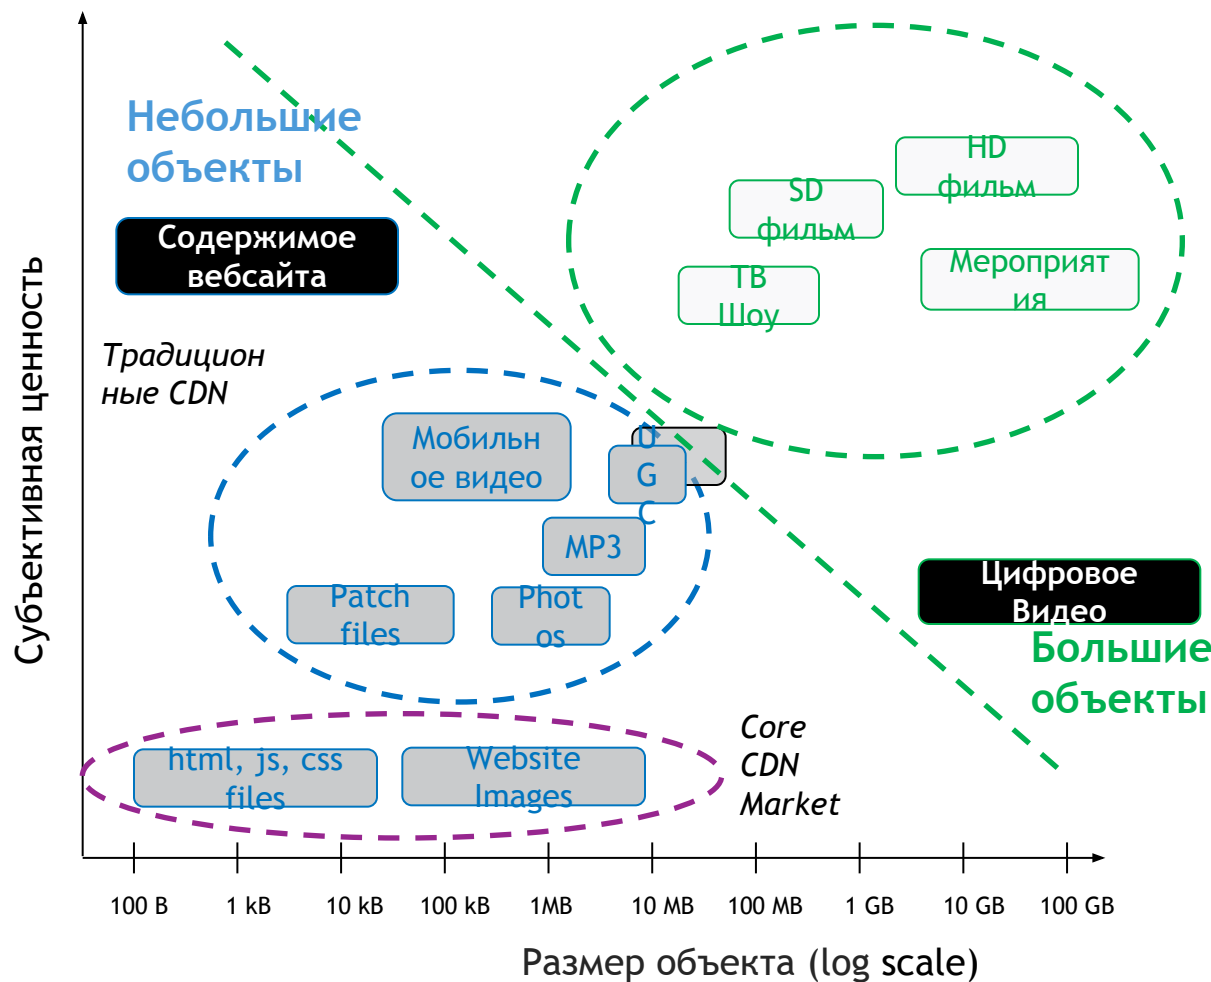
Небольшие объекты

Содержимое вебсайта

Традиционные CDN

HD фильм

SD фильм

ТВ Шоу

Мероприятия

Мобильное видео

UGC

MP3

Patch files

Photos

Цифровое Видео

Большие объекты

html, js, css files

Website Images

Core CDN Market

Субъективная ценность

100 B
1 kB
10 kB
100 kB
1MB
10 MB
100 MB
1 GB
10 GB
100 GB

Размер объекта (log scale)